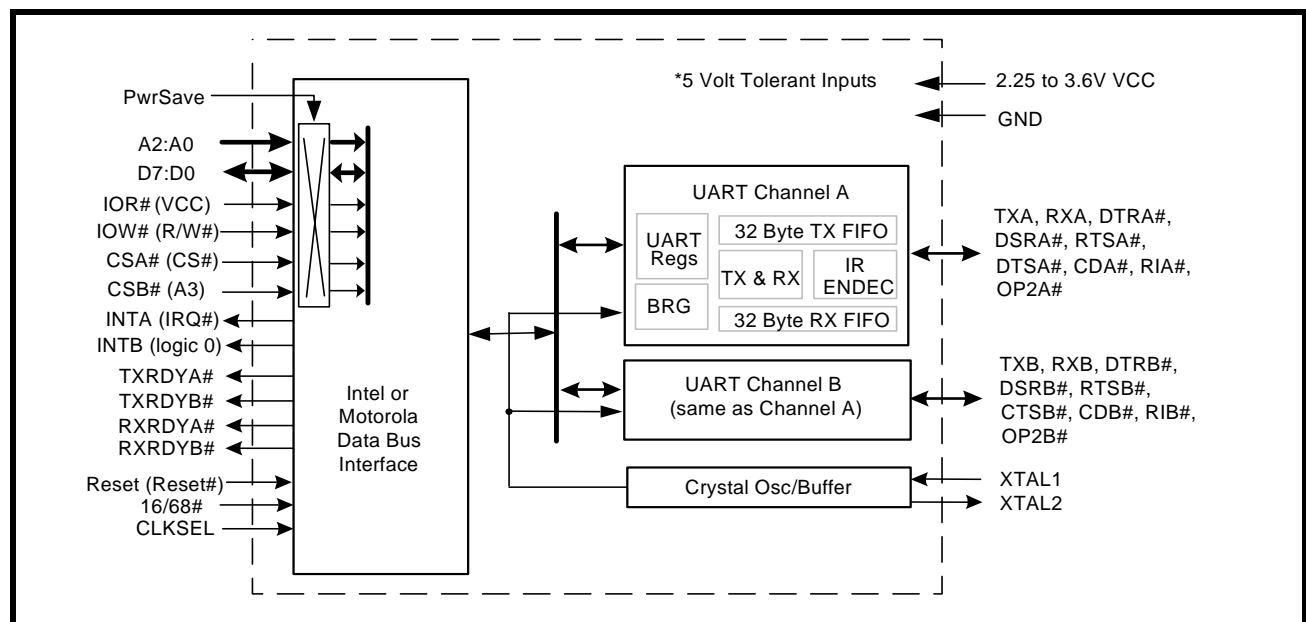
*5 Volt Tolerant Inputs

2.25 to 3.6V VCC

GND

PwrSave

A2:A0

D7:D0

IOR# (VCC)

IOW# (R/W#)

CSA# (CS#)

CSB# (A3)

INTA (IRQ#)

INTB (logic 0)

TXRDYA#

TXRDYB#

RXRDYA#

RXRDYB#

Reset (Reset#)

16/68#

CLKSEL

Intel or Motorola Data Bus Interface

UART Channel A

UART Regs

32 Byte TX FIFO

TX & RX

IR ENDEC

BRG

32 Byte RX FIFO

TXA, RXA, DTRA#, DSRA#, RTSA#, DTSA#, CDA#, RIA#, OP2A#

UART Channel B (same as Channel A)

TXB, RXB, DTRB#, DSRB#, RTSB#, CTSB#, CDB#, RIB#, OP2B#

Crystal Osc/Buffer

XTAL1

XTAL2